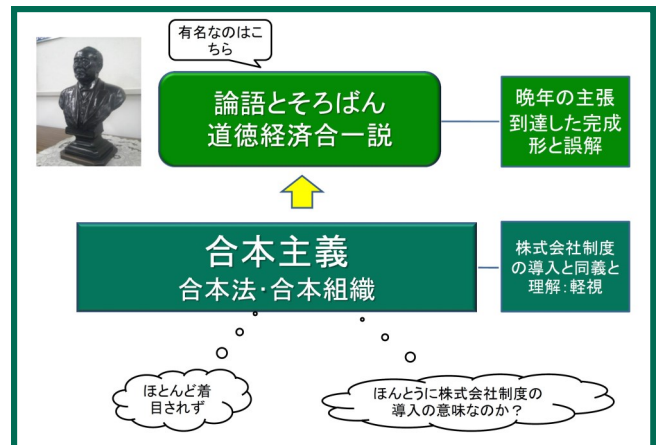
有名なのはこちら

論語とそろばん
道徳経済合一説

晩年の主張
到達した完成形と誤解

合本主義
合本法･合本組織

株式会社制度の導入と同義と理解：軽視

ほとんど着目されず

ほんとうに株式会社制度の導入の意味なのか？